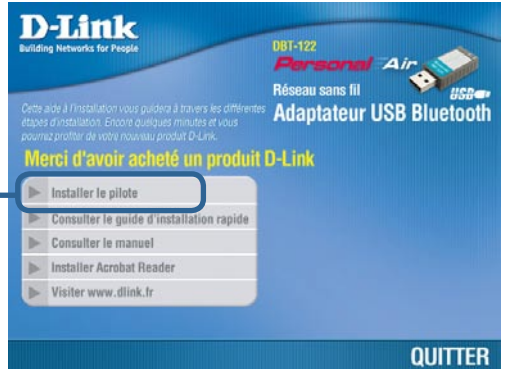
D-Link
Building Networks for People

DBT-122
Personal Air
Réseau sans fil
USB
Adaptateur USB Bluetooth

Cette aide à l'installation vous guidera à travers les différentes étapes d'installation. Encore quelques minutes et vous pourrez profiter de votre nouveau produit D-Link.

Merci d'avoir acheté un produit D-Link

Installer le pilote
Consulter le guide d'installation rapide
Consulter le manuel
Installer Acrobat Reader
Visiter www.dlink.fr

QUITTER